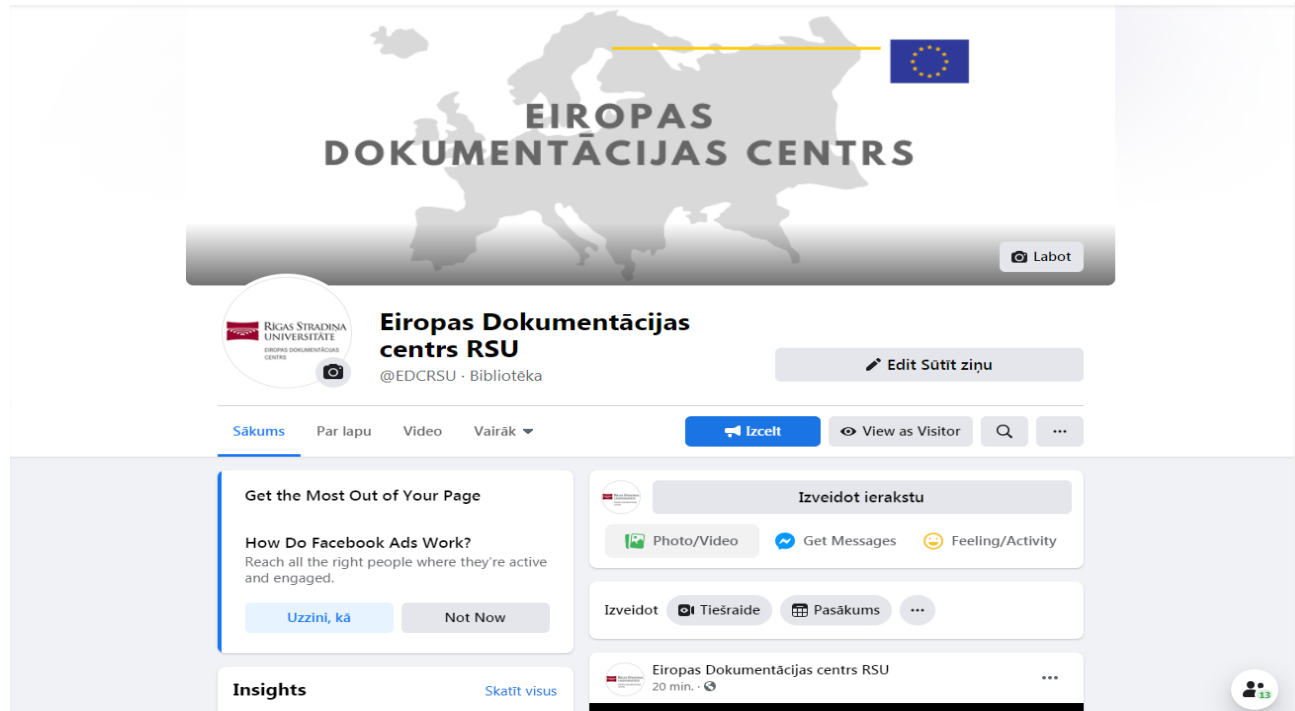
EIROPAS
DOKUMENTĀCIJAS CENTRS

Labot

RĪGAS STRADIŅA UNIVERSITĀTE
EIROPAS DOKUMENTĀCIJAS CENTRS

Eiropas Dokumentācijas centrs RSU
@EDCRSU · Bibliotēka

Edit Sūtīt ziņu

Sākums Par lapu Video Vairāk

Izcelt View as Visitor ···

Get the Most Out of Your Page

How Do Facebook Ads Work?
Reach all the right people where they're active and engaged.

Uzzini, kā Not Now

Insights Skatīt visus

Izveidot ierakstu

Photo/Video Get Messages Feeling/Activity

Izveidot Tiešraide Pasākums ···

Eiropas Dokumentācijas centrs RSU
20 min. ·

···

13